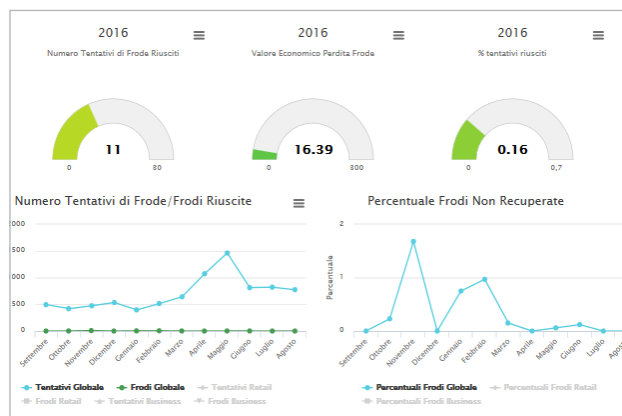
2016
Numero Tentativi di Frode Riusciti

11
0 80

2016
Valore Economico Perdita Frode

16.39
0 800

2016
% tentativi riusciti

0.16
0 0,7

Numero Tentativi di Frode/Frodi Riuscite

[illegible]000
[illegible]500
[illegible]000
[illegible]500
0

Settembre Ottobre Novembre Dicembre Gennaio Febbraio Marzo Aprile Maggio Giugno Luglio Agosto

Tentativi Globale Frodi Globale Tentativi Retail Frodi Retail Tentativi Business Frodi Business

Percentuale Frodi Non Recuperate

2
1
0

Percentuale

Settembre Ottobre Novembre Dicembre Gennaio Febbraio Marzo Aprile Maggio Giugno Luglio Agos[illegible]

Percentuali Frodi Globale Percentuali Frodi Retail Percentuali Frodi Business